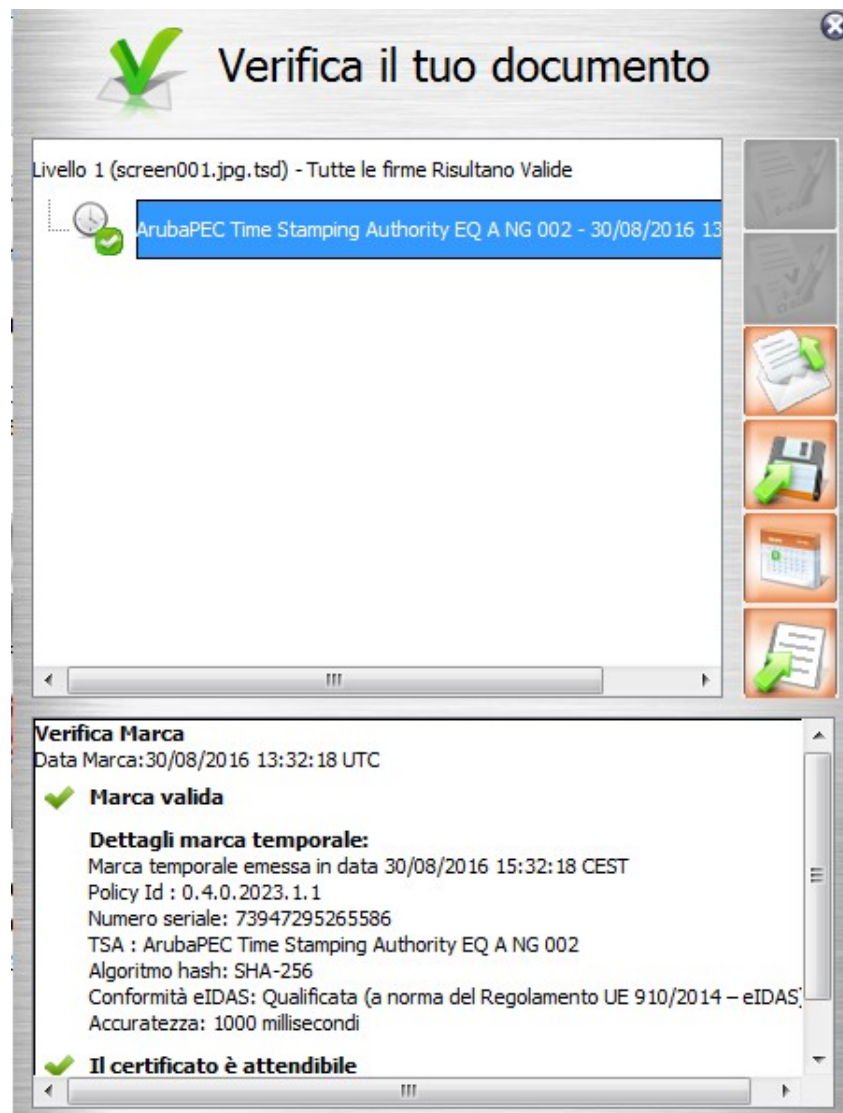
Verifica il tuo documento

Livello 1 (screen001.jpg.tsd) - Tutte le firme Risultano Valide

ArubaPEC Time Stamping Authority EQ A NG 002 - 30/08/2016 13

Verifica Marca
Data Marca:30/08/2016 13:32:18 UTC

Marca valida

Dettagli marca temporale:
Marca temporale emessa in data 30/08/2016 15:32:18 CEST
Policy Id : 0.4.0.2023.1.1
Numero seriale: 73947295265586
TSA : ArubaPEC Time Stamping Authority EQ A NG 002
Algoritmo hash: SHA-256
Conformità eIDAS: Qualificata (a norma del Regolamento UE 910/2014 – eIDAS
Accuratezza: 1000 millisecondi

Il certificato è attendibile